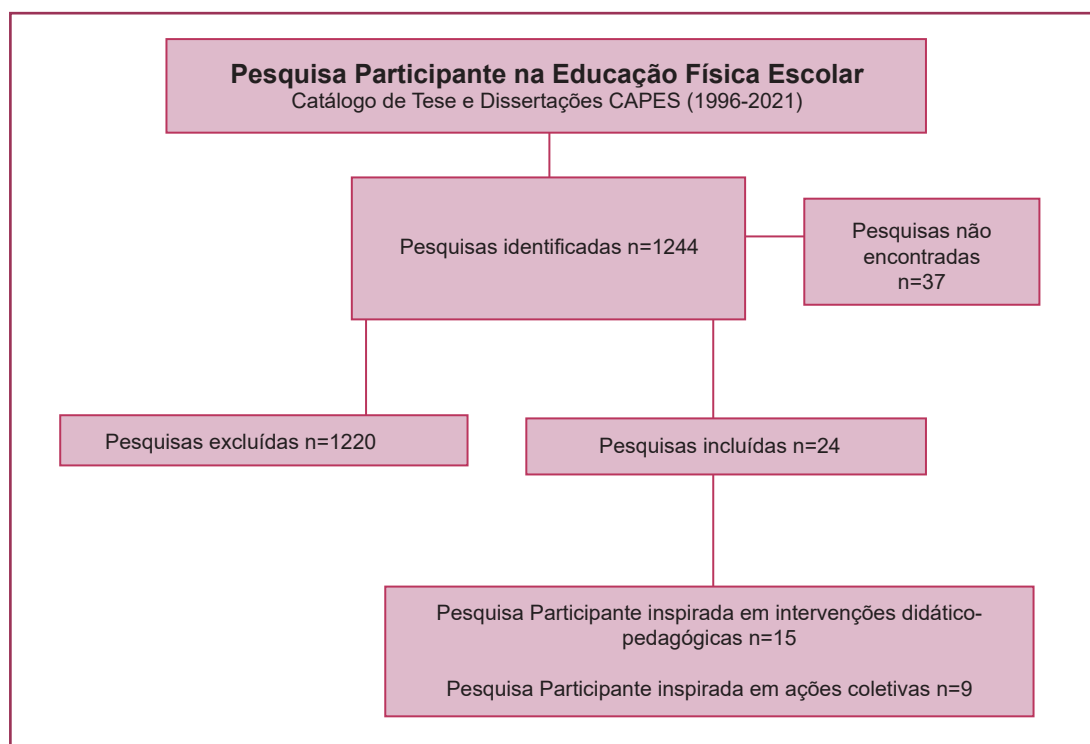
Pesquisa Participante na Educação Física Escolar
Catálogo de Tese e Dissertações CAPES (1996-2021)

Pesquisas identificadas n=1244

Pesquisas não encontradas n=37

Pesquisas excluídas n=1220

Pesquisas incluídas n=24

Pesquisa Participante inspirada em intervenções didático-pedagógicas n=15

Pesquisa Participante inspirada em ações coletivas n=9